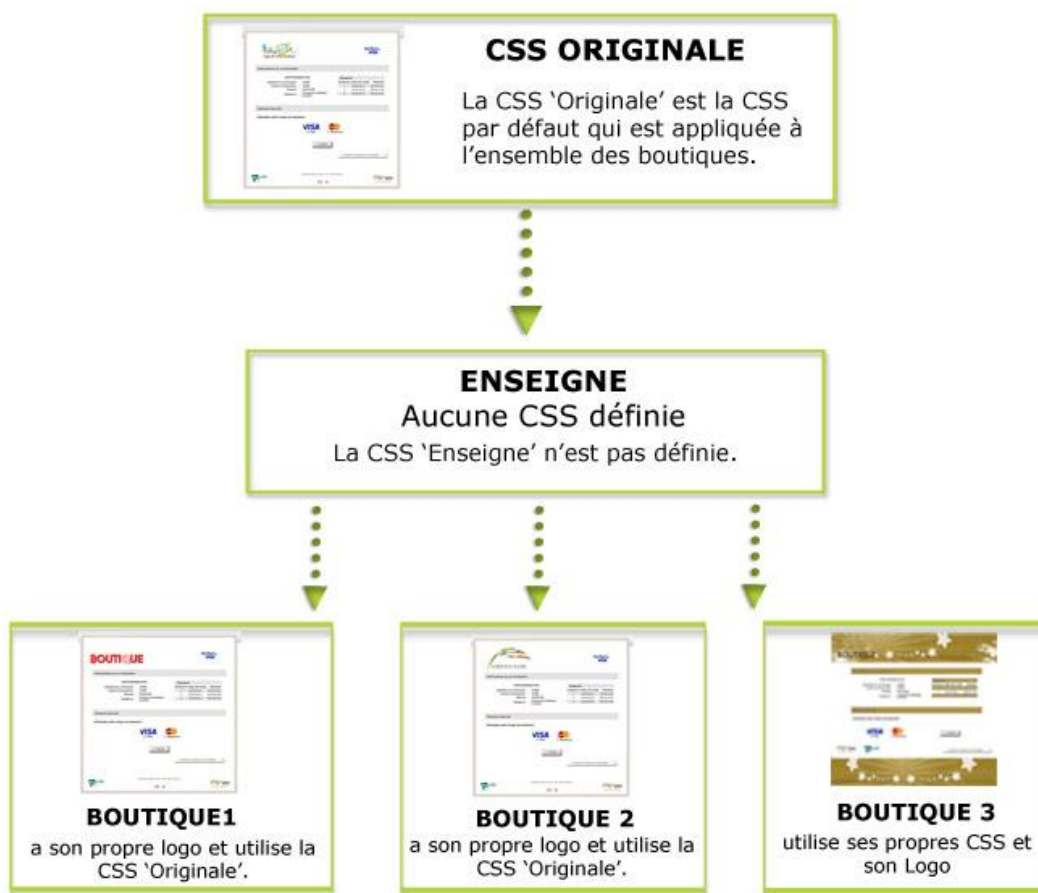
CSS ORIGINALE

La CSS 'Originale' est la CSS par défaut qui est appliquée à l'ensemble des boutiques.

VISA

ENSEIGNE

Aucune CSS définie

La CSS 'Enseigne' n'est pas définie.

BOUTIQUE

VISA

BOUTIQUE1

a son propre logo et utilise la CSS 'Originale'.

VISA

BOUTIQUE 2

a son propre logo et utilise la CSS 'Originale'.

VISA

BOUTIQUE 3

utilise ses propres CSS et son Logo